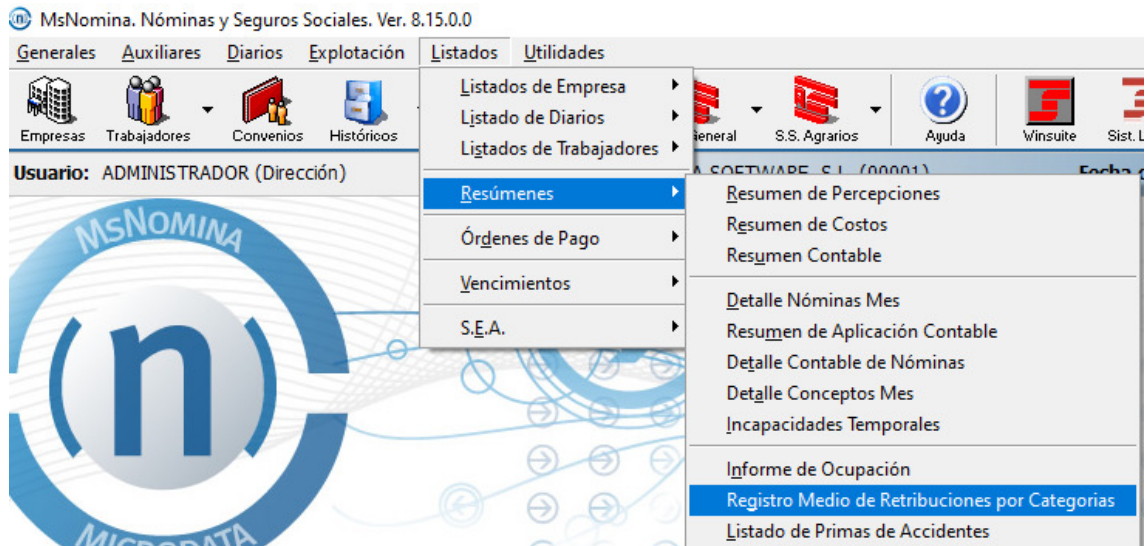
MsNomina. Nóminas y Seguros Sociales. Ver. 8.15.0.0

Generales Auxiliares Diarios Explotación Listados Utilidades

Empresas Trabajadores Convenios Históricos General S.S. Agrarios Ayuda Vinsuite Sist. L

Usuario: ADMINISTRADOR (Dirección) A SOFTWARE, S.L. (00001) Fecha

Listados de Empresa
Listado de Diarios
Listados de Trabajadores
Resúmenes
Órdenes de Pago
Vencimientos
S.E.A.

Resumen de Percepciones
Resumen de Costos
Resumen Contable
Detalle Nóminas Mes
Resumen de Aplicación Contable
Detalle Contable de Nóminas
Detalle Conceptos Mes
Incapacidades Temporales
Informe de Ocupación
Registro Medio de Retribuciones por Categorias
Listado de Primas de Accidentes

MsNOMINA
n
MICRODATA